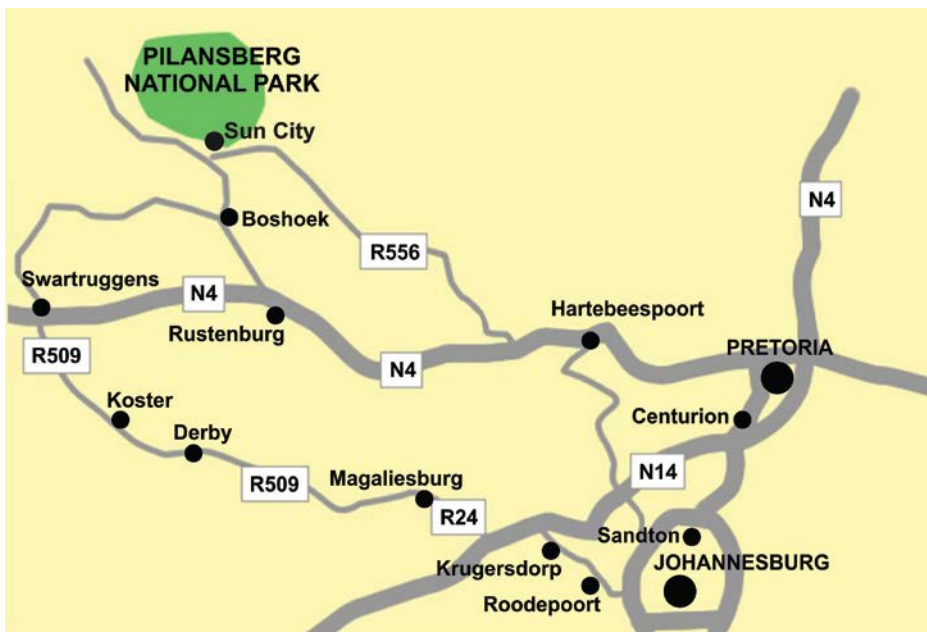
PILANSBERG NATIONAL PARK

Sun City

N4

Boshoek

R556

Swartruggens

N4

Rustenburg

Hartebeespoort

R509

N4

PRETORIA

Koster

Centurion

Derby

N14

R509

Magaliesburg

R24

Sandton

Krugersdorp

JOHANNESBURG

Roodepoort